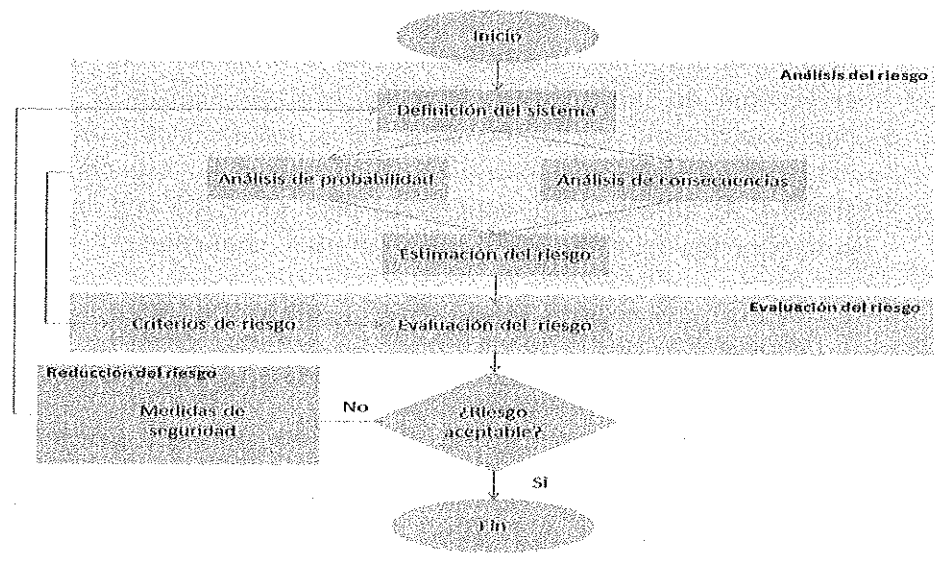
Inicio

Análisis del riesgo

Definición del sistema

Análisis de probabilidad

Análisis de consecuencias

Estimación del riesgo

Evaluación del riesgo

Criterios de riesgo

Evaluación del riesgo

Reducción del riesgo

Medidas de seguridad

No

¿Riesgo aceptable?

Si

Fin